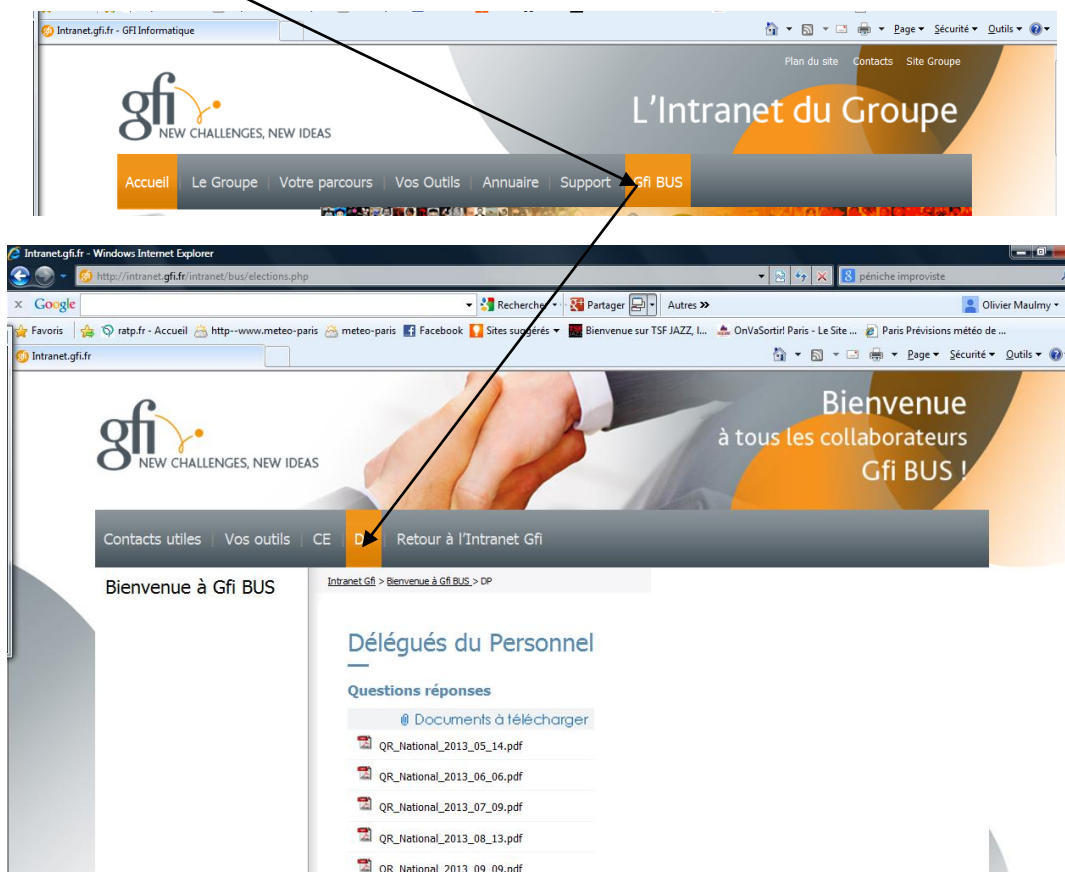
Intranet.gfi.fr - GFI Informatique

Page ▾ Sécurité ▾ Outils ▾

Plan du site Contacts Site Groupe

gfi NEW CHALLENGES, NEW IDEAS

L'Intranet du Groupe

Accueil | Le Groupe | Votre parcours | Vos Outils | Annuaire | Support | Gfi BUS

Intranet.gfi.fr - Windows Internet Explorer

http://intranet.gfi.fr/intranet/bus/elections.php

péniche improviste

Google Rechercher ▾ Partager Autres »

Olivier Maulmy ▾

Favoris | ratp.fr - Accueil | http--www.meteo-paris | meteo-paris | Facebook | Sites suggérés ▾ | Bienvenue sur TSF JAZZ, l... | OnVaSortir! Paris - Le Site ... | Paris Prévisions météo de ...

Intranet.gfi.fr

Page ▾ Sécurité ▾ Outils ▾

gfi NEW CHALLENGES, NEW IDEAS

Bienvenue
à tous les collaborateurs
Gfi BUS !

Contacts utiles | Vos outils | CE | DP | Retour à l'Intranet Gfi

Bienvenue à Gfi BUS

Intranet Gfi > Bienvenue à Gfi BUS > DP

Délégués du Personnel

Questions réponses

Documents à télécharger

QR_National_2013_05_14.pdf

QR_National_2013_06_06.pdf

QR_National_2013_07_09.pdf

QR_National_2013_08_13.pdf

QR_National_2013_09_09.pdf